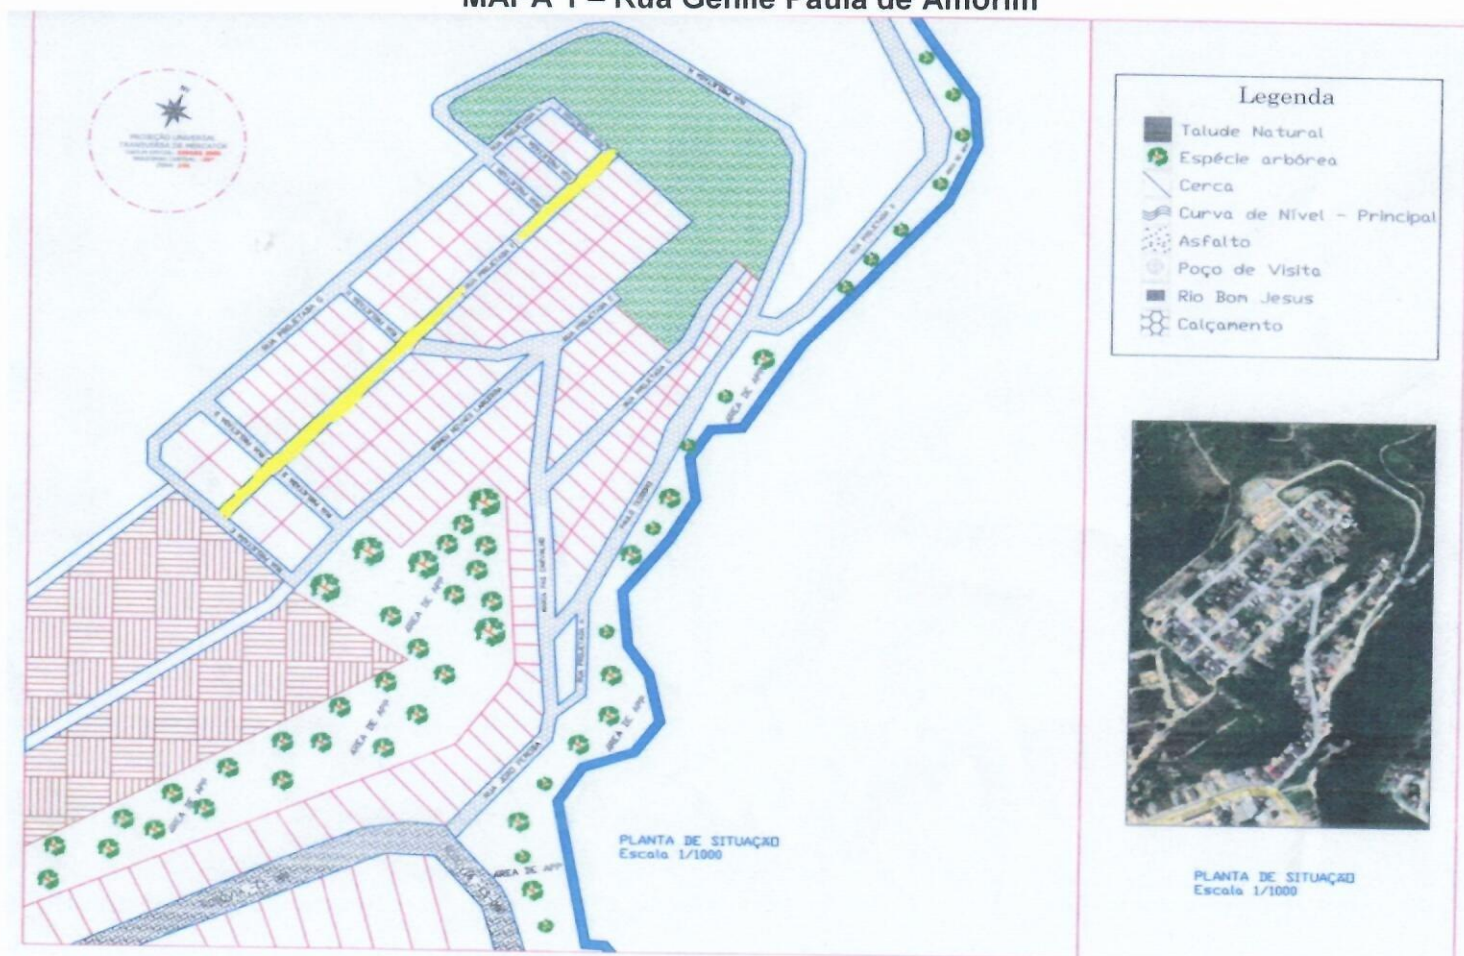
MAPA 1 – Rua Gentil Paula de Amorim

Legenda
Talude Natural
Espécie arbórea
Cerca
Curva de Nível - Principal
Asfalto
Poço de Visita
Rio Bom Jesus
Calçamento

RUA PROJETADA
RUA PROJETADA
RUA PROJETADA
RUA PROJETADA
RUA PROJETADA
ÁREA DE APP
ÁREA DE APP
ÁREA DE APP
ÁREA DE APP
ÁREA DE APP
ÁREA DE APP
ÁREA DE APP
RUA JOÃO PEREIRA

PLANTA DE SITUAÇÃO
Escala 1/1000

PLANTA DE SITUAÇÃO
Escala 1/1000